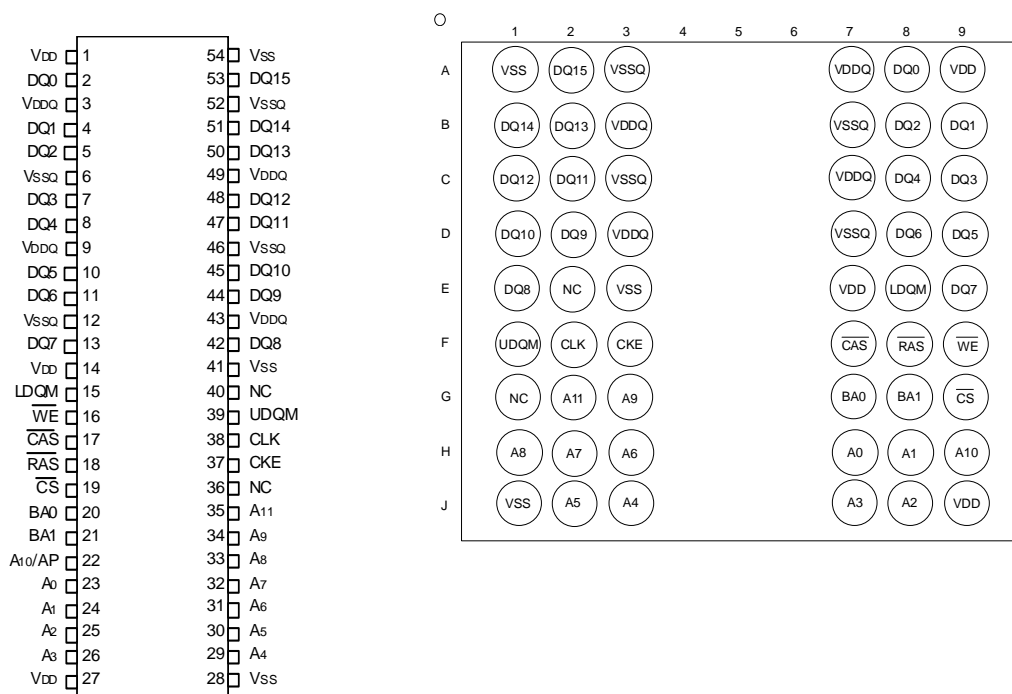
$V_{DD}$ 1
DQ0 2
$V_{DDQ}$ 3
DQ1 4
DQ2 5
$V_{SSQ}$ 6
DQ3 7
DQ4 8
$V_{DDQ}$ 9
DQ5 10
DQ6 11
$V_{SSQ}$ 12
DQ7 13
$V_{DD}$ 14
LDQM 15
$\overline{WE}$ 16
$\overline{CAS}$ 17
$\overline{RAS}$ 18
$\overline{CS}$ 19
BA0 20
BA1 21
$A_{10}$/AP 22
$A_0$ 23
$A_1$ 24
$A_2$ 25
$A_3$ 26
$V_{DD}$ 27

54 $V_{SS}$
53 DQ15
52 $V_{SSQ}$
51 DQ14
50 DQ13
49 $V_{DDQ}$
48 DQ12
47 DQ11
46 $V_{SSQ}$
45 DQ10
44 DQ9
43 $V_{DDQ}$
42 DQ8
41 $V_{SS}$
40 NC
39 UDQM
38 CLK
37 CKE
36 NC
35 $A_{11}$
34 $A_9$
33 $A_8$
32 $A_7$
31 $A_6$
30 $A_5$
29 $A_4$
28 $V_{SS}$

|   | 1 | 2 | 3 | 4 | 5 | 6 | 7 | 8 | 9 |
|---|---|---|---|---|---|---|---|---|---|
| A | VSS | DQ15 | VSSQ | | | | VDDQ | DQ0 | VDD |
| B | DQ14 | DQ13 | VDDQ | | | | VSSQ | DQ2 | DQ1 |
| C | DQ12 | DQ11 | VSSQ | | | | VDDQ | DQ4 | DQ3 |
| D | DQ10 | DQ9 | VDDQ | | | | VSSQ | DQ6 | DQ5 |
| E | DQ8 | NC | VSS | | | | VDD | LDQM | DQ7 |
| F | UDQM | CLK | CKE | | | | $\overline{CAS}$ | $\overline{RAS}$ | $\overline{WE}$ |
| G | NC | A11 | A9 | | | | BA0 | BA1 | $\overline{CS}$ |
| H | A8 | A7 | A6 | | | | A0 | A1 | A10 |
| J | VSS | A5 | A4 | | | | A3 | A2 | VDD |